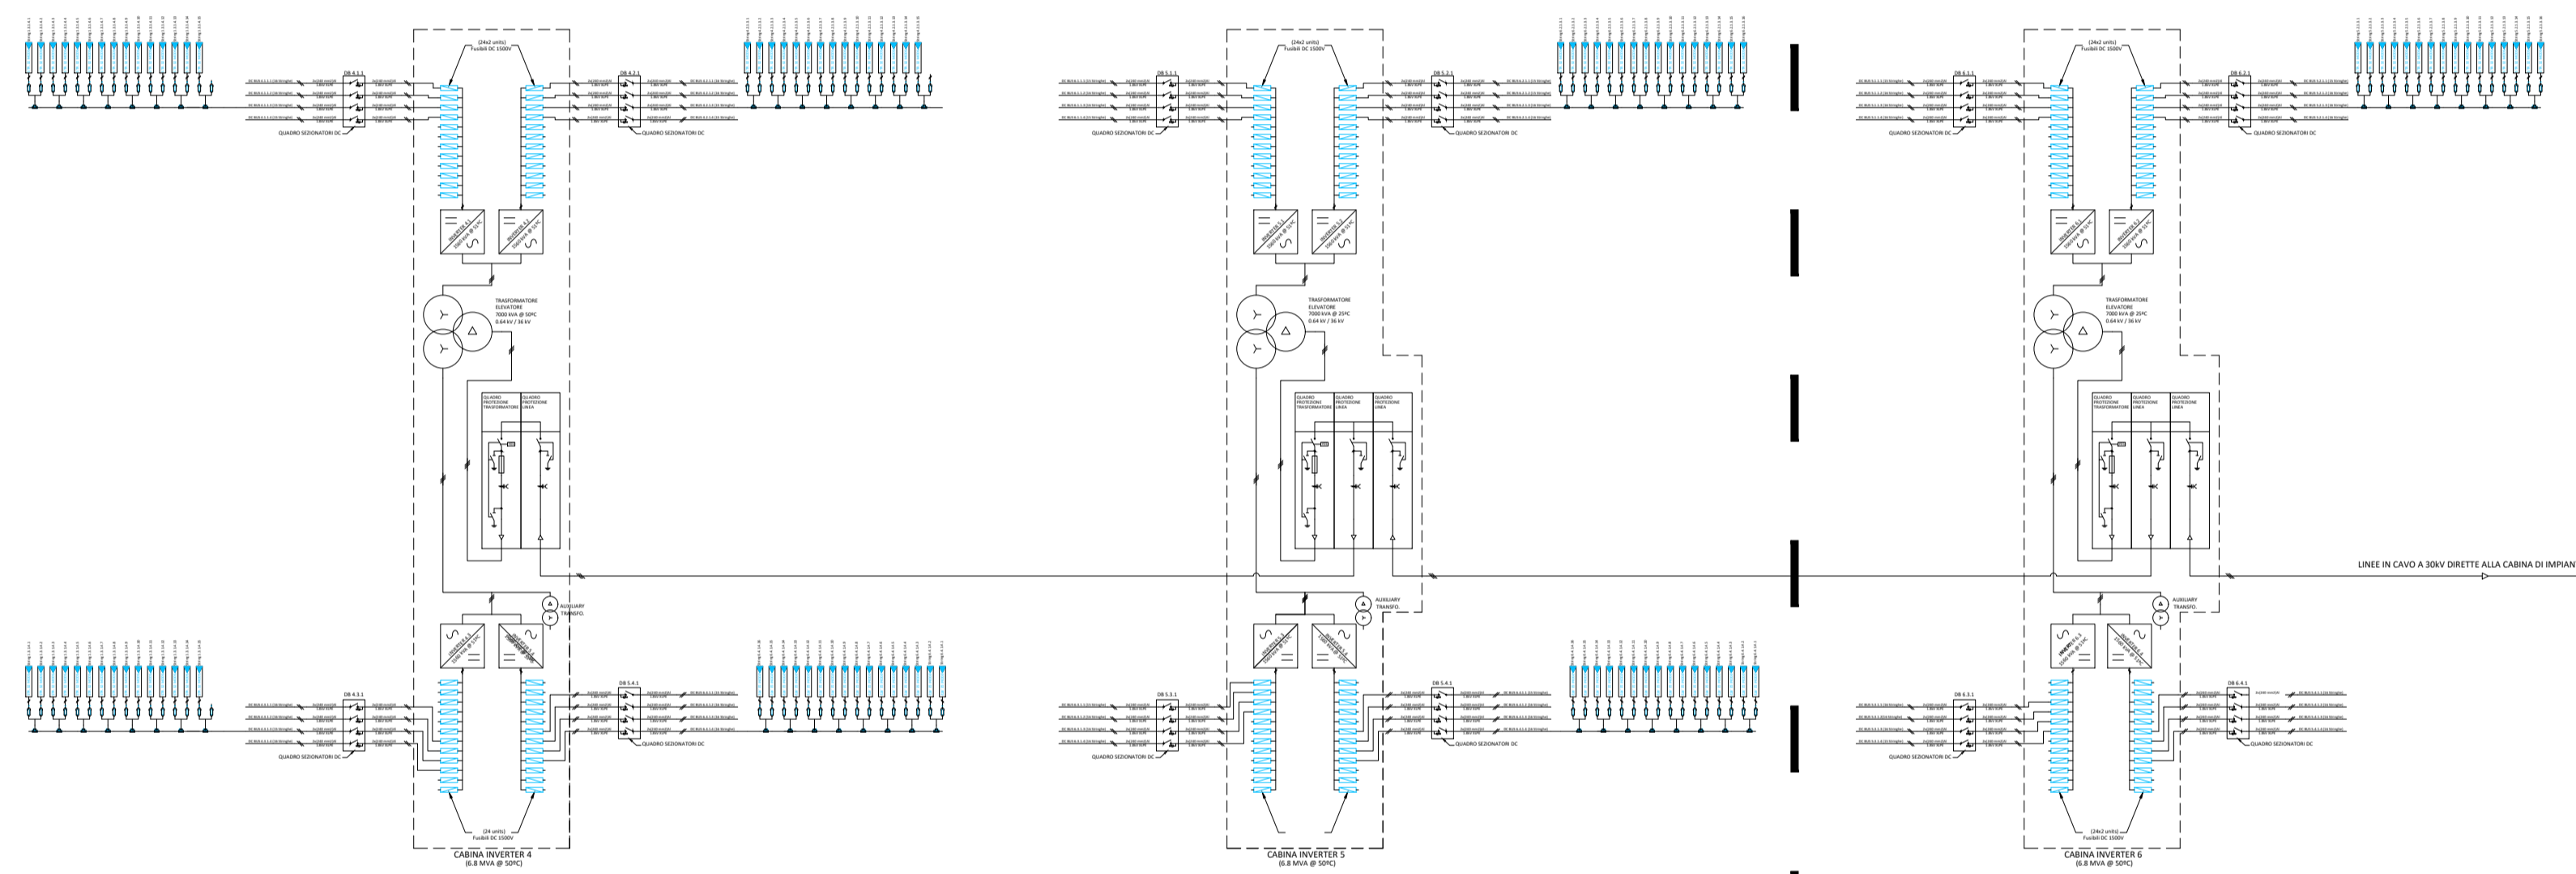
(24x2 units)
Fusibili DC 1500V

DB 4.1.1

DB 4.2.1

QUADRO SEZIONATORI DC

QUADRO SEZIONATORI DC

TRASFORMATORE
ELEVATORE
7000 kVA @ 50ºC
0.64 kV / 36 kV

QUADRO PROTEZIONE TRASFORMATORE

QUADRO PROTEZIONE LINEA

AUXILIARY TRANSFO.

DB 4.3.1

DB 5.4.1

QUADRO SEZIONATORI DC

QUADRO SEZIONATORI DC

(24 units)
Fusibili DC 1500V

CABINA INVERTER 4
(6.8 MVA @ 50ºC)

(24x2 units)
Fusibili DC 1500V

DB 5.1.1

DB 5.2.1

QUADRO SEZIONATORI DC

QUADRO SEZIONATORI DC

TRASFORMATORE
ELEVATORE
7000 kVA @ 25ºC
0.64 kV / 36 kV

QUADRO PROTEZIONE TRASFORMATORE

QUADRO PROTEZIONE LINEA

QUADRO PROTEZIONE LINEA

AUXILIARY TRANSFO.

DB 5.3.1

DB 5.4.1

QUADRO SEZIONATORI DC

QUADRO SEZIONATORI DC

CABINA INVERTER 5
(6.8 MVA @ 50ºC)

(24x2 units)
Fusibili DC 1500V

DB 6.1.1

DB 6.2.1

QUADRO SEZIONATORI DC

QUADRO SEZIONATORI DC

TRASFORMATORE
ELEVATORE
7000 kVA @ 25ºC
0.64 kV / 36 kV

QUADRO PROTEZIONE TRASFORMATORE

QUADRO PROTEZIONE LINEA

QUADRO PROTEZIONE LINEA

LINEE IN CAVO A 30kV DIRETTE ALLA CABINA DI IMPIAN

AUXILIARY TRANSFO.

DB 6.3.1

DB 6.4.1

QUADRO SEZIONATORI DC

QUADRO SEZIONATORI DC

(24x2 units)
Fusibili DC 1500V

CABINA INVERTER 6
(6.8 MVA @ 50ºC)